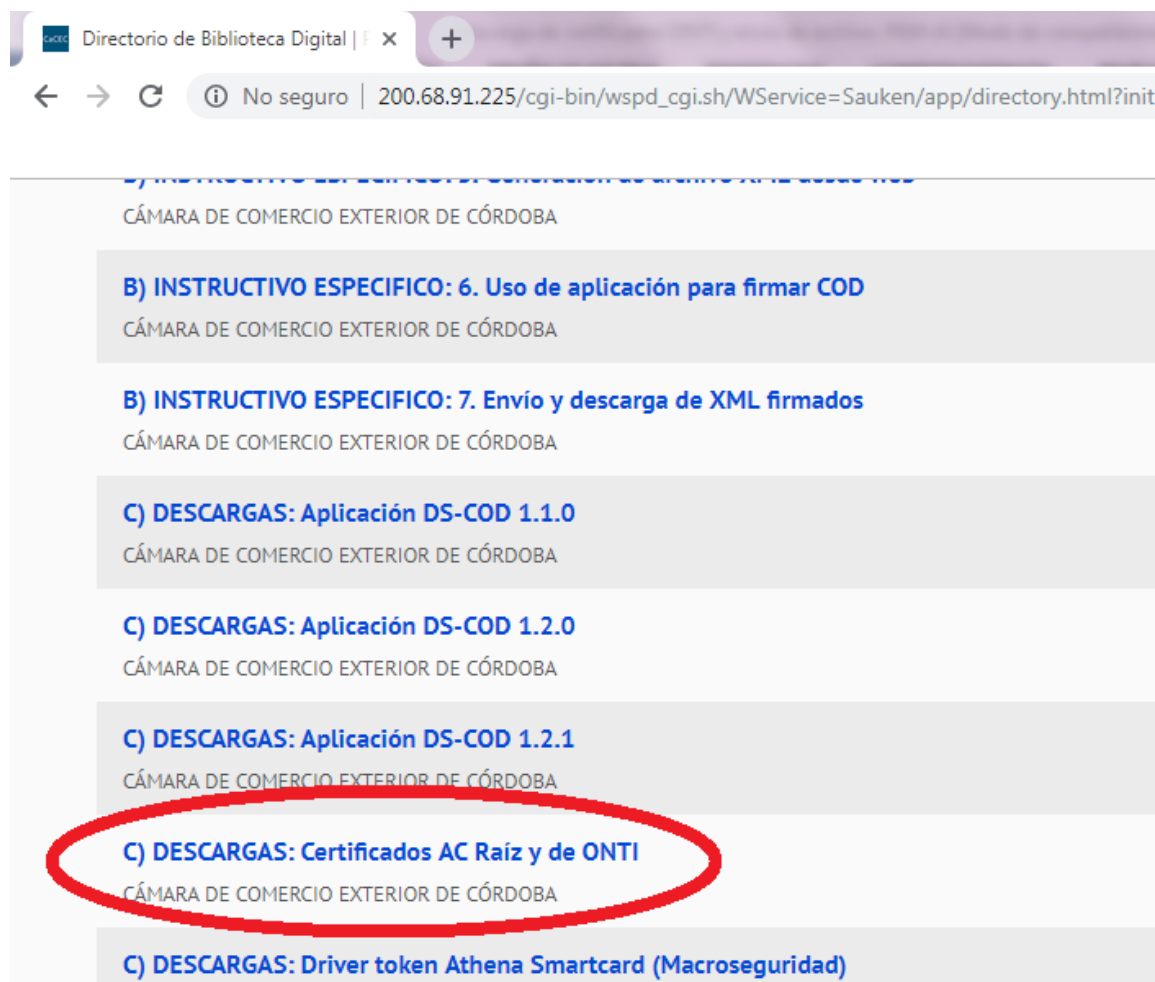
CACEC Directorio de Biblioteca Digital | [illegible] ×

No seguro | 200.68.91.225/cgi-bin/wspd_cgi.sh/WService=Sauken/app/directory.html?init

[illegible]
CÁMARA DE COMERCIO EXTERIOR DE CÓRDOBA

B) INSTRUCTIVO ESPECIFICO: 6. Uso de aplicación para firmar COD
CÁMARA DE COMERCIO EXTERIOR DE CÓRDOBA

B) INSTRUCTIVO ESPECIFICO: 7. Envío y descarga de XML firmados
CÁMARA DE COMERCIO EXTERIOR DE CÓRDOBA

C) DESCARGAS: Aplicación DS-COD 1.1.0
CÁMARA DE COMERCIO EXTERIOR DE CÓRDOBA

C) DESCARGAS: Aplicación DS-COD 1.2.0
CÁMARA DE COMERCIO EXTERIOR DE CÓRDOBA

C) DESCARGAS: Aplicación DS-COD 1.2.1
CÁMARA DE COMERCIO EXTERIOR DE CÓRDOBA

C) DESCARGAS: Certificados AC Raíz y de ONTI
CÁMARA DE COMERCIO EXTERIOR DE CÓRDOBA

C) DESCARGAS: Driver token Athena Smartcard (Macroseguridad)